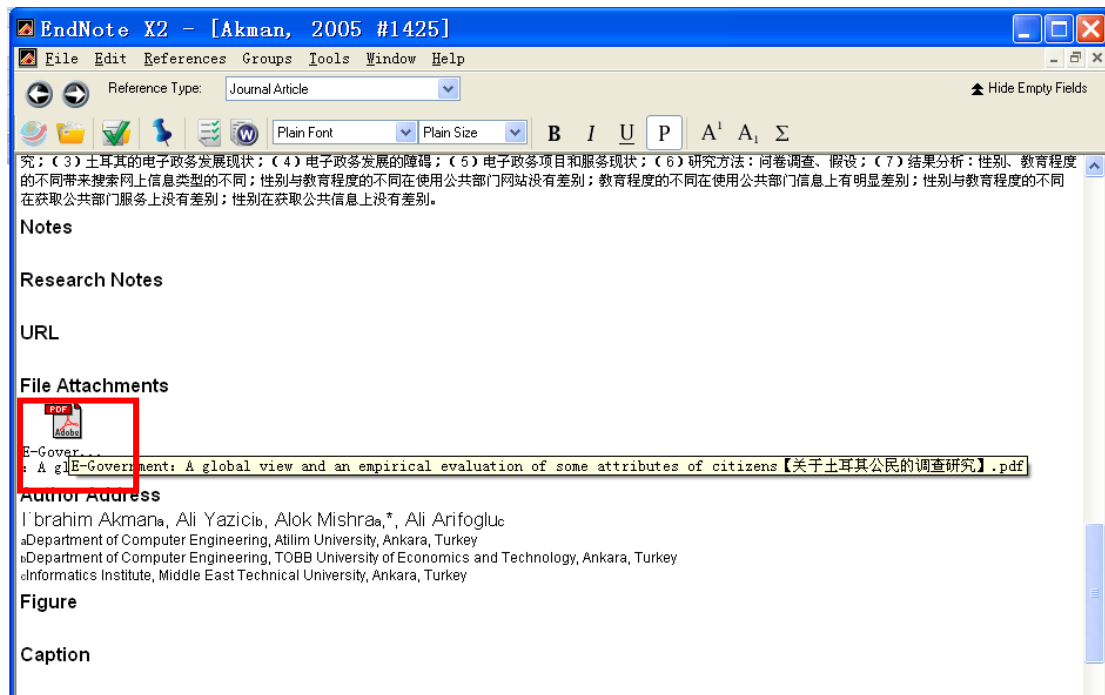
EndNote X2 - [Akman, 2005 #1425]

File Edit References Groups Tools Window Help

Reference Type: Journal Article

Hide Empty Fields

Plain Font Plain Size B I U P $A^1$ $A_1$ Σ

究；（3）土耳其的电子政务发展现状；（4）电子政务发展的障碍；（5）电子政务项目和服务现状；（6）研究方法：问卷调查、假设；（7）结果分析：性别、教育程度的不同带来搜索网上信息类型的不同；性别与教育程度的不同在使用公共部门网站没有差别；教育程度的不同在使用公共部门信息上有明显差别；性别与教育程度的不同在获取公共部门服务上没有差别；性别在获取公共信息上没有差别。

Notes

Research Notes

URL

File Attachments

PDF Adobe

E-Gover...
: A gl E-Government: A global view and an empirical evaluation of some attributes of citizens【关于土耳其公民的调查研究】.pdf

Author Address
I˙brahim Akmana, Ali Yazicib, Alok Mishraa,*, Ali Arifogluc
aDepartment of Computer Engineering, Atilim University, Ankara, Turkey
bDepartment of Computer Engineering, TOBB University of Economics and Technology, Ankara, Turkey
cInformatics Institute, Middle East Technical University, Ankara, Turkey

Figure

Caption